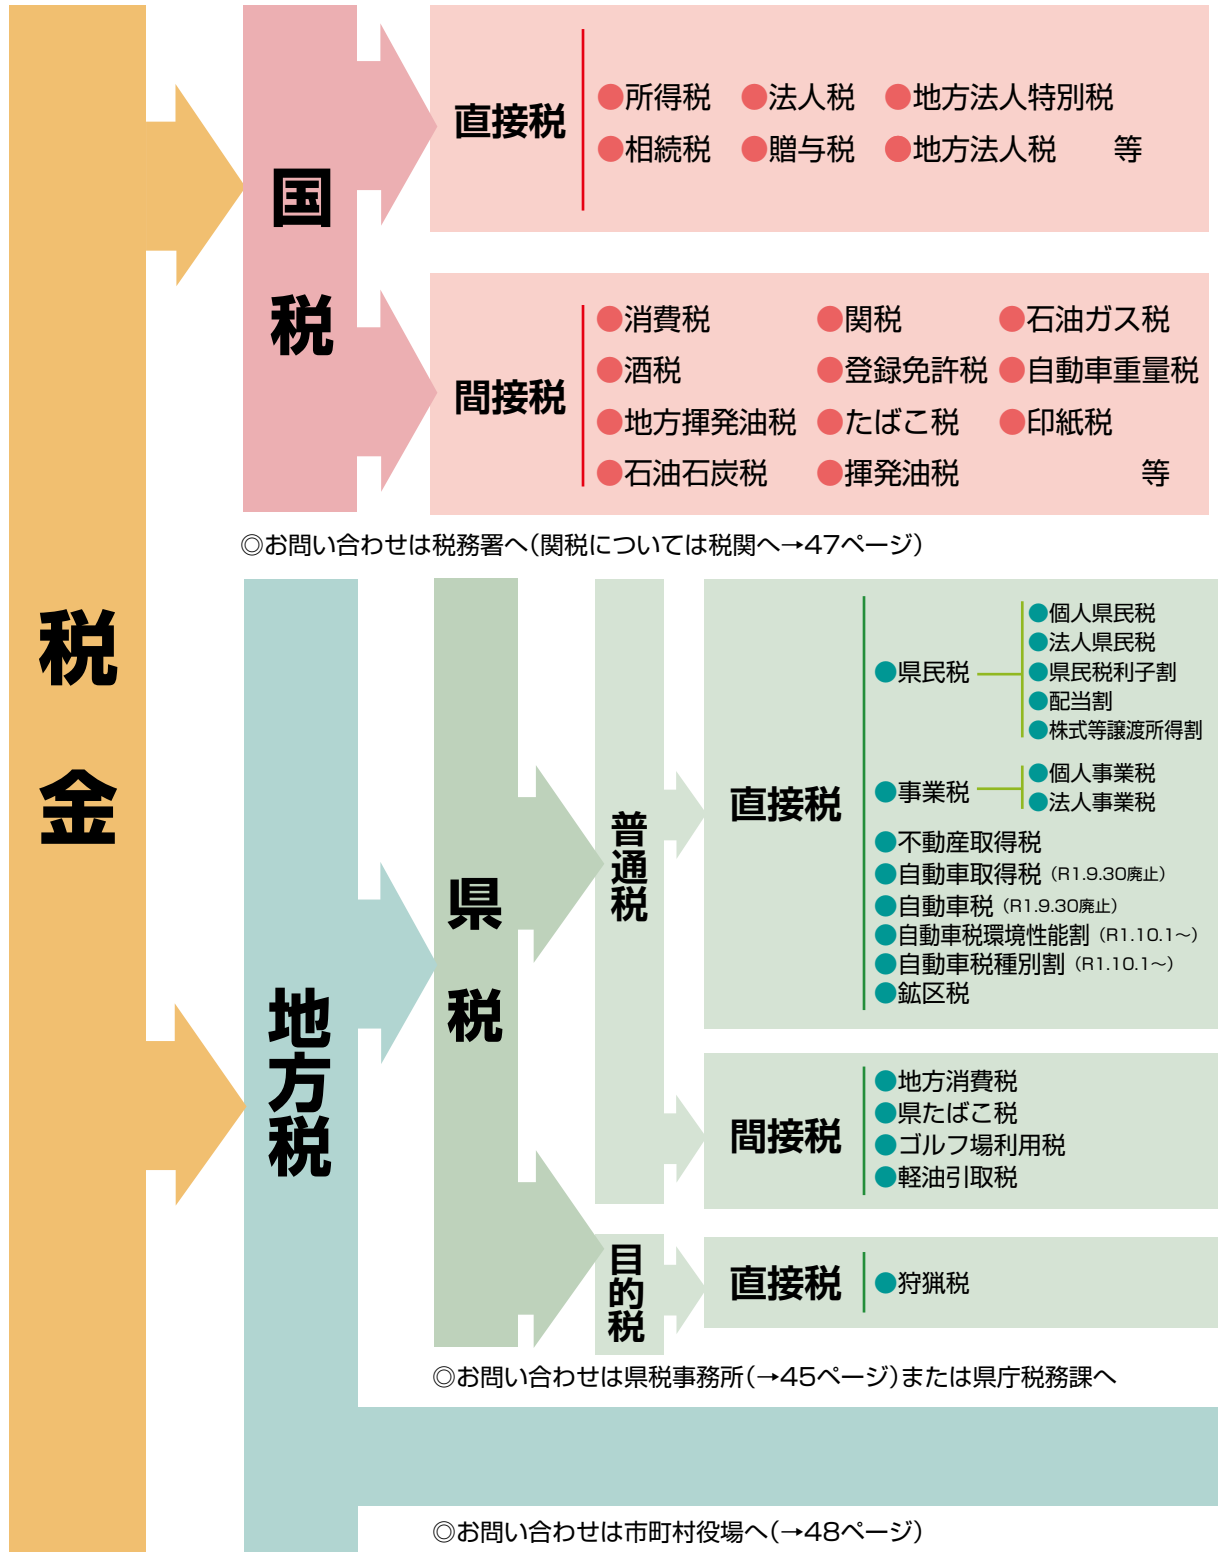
税金

国税

直接税
●所得税 ●法人税 ●地方法人特別税
●相続税 ●贈与税 ●地方法人税 等

間接税
●消費税 ●関税 ●石油ガス税
●酒税 ●登録免許税 ●自動車重量税
●地方揮発油税 ●たばこ税 ●印紙税
●石油石炭税 ●揮発油税 等

◎お問い合わせは税務署へ(関税については税関へ→47ページ)

地方税

県税

普通税

直接税
●県民税
●個人県民税
●法人県民税
●県民税利子割
●配当割
●株式等譲渡所得割
●事業税
●個人事業税
●法人事業税
●不動産取得税
●自動車取得税 (R1.9.30廃止)
●自動車税 (R1.9.30廃止)
●自動車税環境性能割 (R1.10.1~)
●自動車税種別割 (R1.10.1~)
●鉱区税

間接税
●地方消費税
●県たばこ税
●ゴルフ場利用税
●軽油引取税

目的税

直接税
●狩猟税

◎お問い合わせは県税事務所(→45ページ)または県庁税務課へ

◎お問い合わせは市町村役場へ(→48ページ)